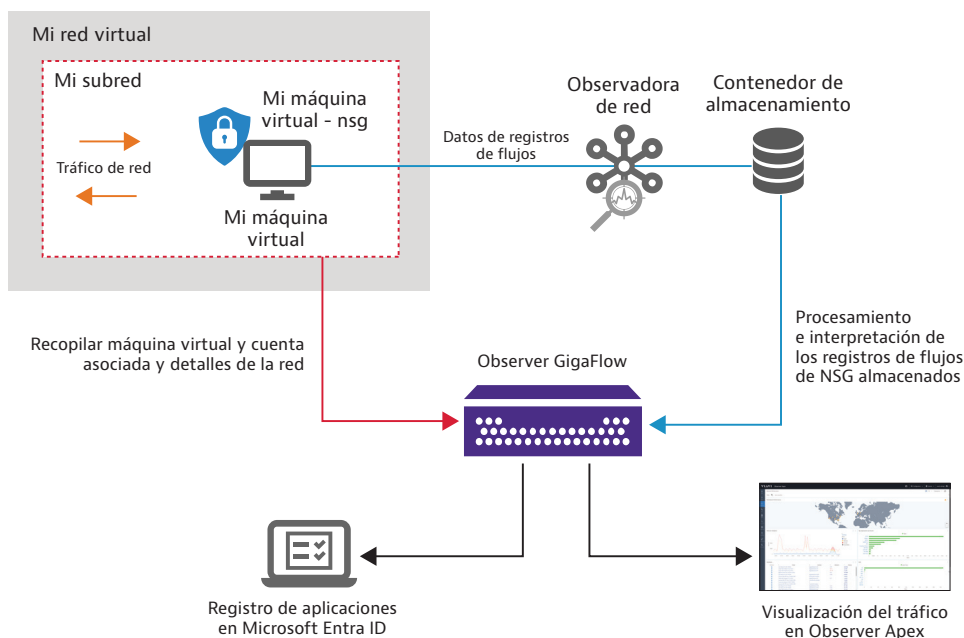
Mi red virtual

Mi subred

Tráfico de red

Mi máquina virtual - nsg

Mi máquina virtual

Datos de registros de flujos

Observadora de red

Contenedor de almacenamiento

Recopilar máquina virtual y cuenta asociada y detalles de la red

Observer GigaFlow

Procesamiento e interpretación de los registros de flujos de NSG almacenados

Registro de aplicaciones en Microsoft Entra ID

Visualización del tráfico en Observer Apex